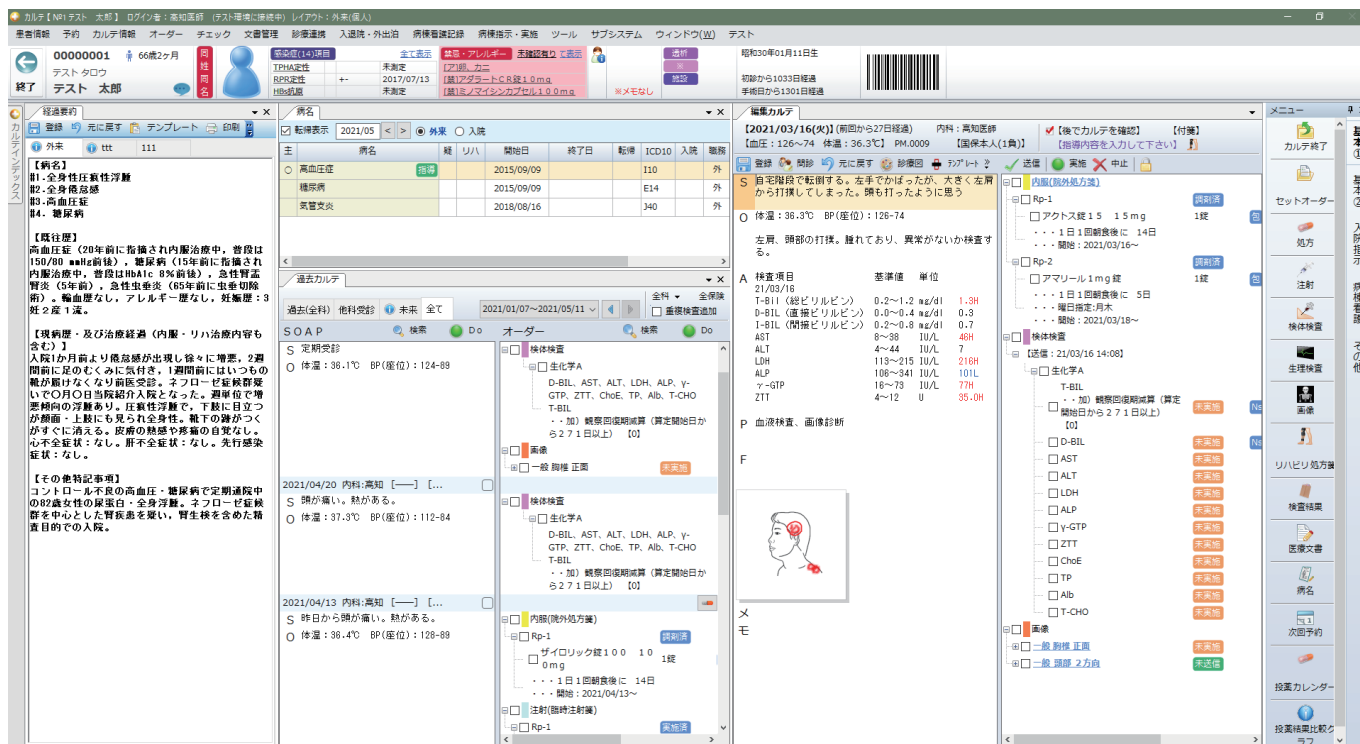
カルテ【 No1 テスト 太郎 】 ログイン者：高知医師 （テスト環境に接続中） レイアウト：外来(個人)

患者情報 予約 カルテ情報 オーダー チェック 文書管理 診療連携 入退院・外出泊 病棟看護記録 病棟指示・実施 ツール サブシステム ウィンドウ(W) テスト

終了 00000001 66歳2ヶ月 テスト タロウ テスト 太郎 同姓同名

感染症(14)項目 全て表示
TPHA定性 未測定
RPR定性 +- 2017/07/13
HBs抗原 未測定

禁忌・アレルギー 未確認有り て表示
[ア]卵、カニ
[禁]アダラートCR錠10mg
[禁]ミノマイシンカプセル100mg

透析 ※ 妊娠 ※メモなし

昭和30年01月11日生
初診から1033日経過
手術日から1301日経過

経過要約
登録 元に戻す テンプレート 印刷
外来 ttt 111

【病名】
#1.全身性圧痕性浮腫
#2.全身倦怠感
#3.高血圧症
#4. 糖尿病

【既往歴】
高血圧症（20年前に指摘され内服治療中，普段は150/80 mmHg前後），糖尿病（15年前に指摘され内服治療中，普段はHbA1c 8%前後），急性腎盂腎炎（5年前），急性虫垂炎（65年前に虫垂切除術）。輸血歴なし，アレルギー歴なし，妊娠歴：3妊2産1流。

【現病歴・及び治療経過（内服・リハ治療内容も含む）】
入院1か月前より倦怠感が出現し徐々に増悪，2週間前に足のむくみに気付き，1週間前にはいつもの靴が履けなくなり前医受診。ネフローゼ症候群疑いで〇月〇日当院紹介入院となった。週単位で増悪傾向の浮腫あり。圧痕性浮腫で，下肢に目立つが顔面・上肢にも見られ全身性。靴下の跡がつくがすぐに消える。皮膚の熱感や疼痛の自覚なし。心不全症状：なし。肝不全症状：なし。先行感染症状：なし。

【その他特記事項】
コントロール不良の高血圧・糖尿病で定期通院中の82歳女性の尿蛋白・全身浮腫。ネフローゼ症候群を中心とした腎疾患を疑い，腎生検を含めた精査目的での入院。

病名
転帰表示 2021/05 < > 外来 入院

| 主 | 病名 | | 疑 | リハ | 開始日 | 終了日 | 転帰 | ICD10 | 入院 | 職務 |
|---|---|---|---|---|---|---|---|---|---|---|
| ○ | 高血圧症 | 指導 | | | 2015/09/09 | | | I10 | | 外 |
| | 糖尿病 | | | | 2015/09/09 | | | E14 | | 外 |
| | 気管支炎 | | | | 2018/08/16 | | | J40 | | 外 |

過去カルテ
過去(全科) 他科受診 未来 全て 2021/01/07〜2021/05/11 全科 全展隊 重複検査追加
SOAP 検索 Do オーダー 検索 Do

S 定期受診
O 体温：36.1℃ BP(座位)：124-89

検体検査
生化学A
D-BIL、AST、ALT、LDH、ALP、γ-GTP、ZTT、ChoE、TP、Alb、T-CHO
T-BIL
・・加）観察回復期減算（算定開始日から271日以上） [0]
画像
一般 胸椎 正面 未実施

2021/04/20 内科：高知 [——] [...
S 頭が痛い。熱がある。
O 体温：37.3℃ BP(座位)：112-84

検体検査
生化学A
D-BIL、AST、ALT、LDH、ALP、γ-GTP、ZTT、ChoE、TP、Alb、T-CHO
T-BIL
・・加）観察回復期減算（算定開始日から271日以上） [0]

2021/04/13 内科：高知 [——] [...
S 昨日から頭が痛い。熱がある。
O 体温：36.4℃ BP(座位)：128-89

内服(院外処方箋)
Rp-1 調剤済
ザイロリック錠100 10 0mg 1錠
・・・1日1回朝食後に 14日
・・・開始：2021/04/13〜
注射(臨時注射箋)
Rp-1 実施済

編集カルテ
【2021/03/16(火)】(前回から27日経過) 内科：高知医師 後でカルテを確認 【付箋】
【血圧：126〜74 体温：36.3℃】 PM.0009 【国保本人(1負)】 【指導内容を入力して下さい】
登録 閉診 元に戻す 診察図 テンプレート 送信 実施 中止

S 自宅階段で転倒する。左手でかばったが、大きく左肩から打撲してしまった。頭も打ったように思う

O 体温：36.3℃ BP(座位)：126-74

左肩、頭部の打撲。腫れており、異常がないか検査する。

A 検査項目 基準値 単位
21/03/16
T-Bil (総ビリルビン) 0.2〜1.2 mg/dl 1.3H
D-BIL (直接ビリルビン) 0.0〜0.4 mg/dl 0.3
I-BIL (間接ビリルビン) 0.2〜0.8 mg/dl 0.7
AST 8〜38 IU/L 46H
ALT 4〜44 IU/L 7
LDH 113〜215 IU/L 216H
ALP 106〜341 IU/L 101L
γ-GTP 16〜73 IU/L 77H
ZTT 4〜12 U 35.0H

P 血液検査、画像診断

F

メモ

内服(院外処方箋)
Rp-1 調剤済
アクトス錠15 15mg 1錠
・・・1日1回朝食後に 14日
・・・開始：2021/03/16〜
Rp-2 調剤済
アマリール1mg錠 1錠
・・・1日1回朝食後に 5日
・・・曜日指定:月木
・・・開始：2021/03/18〜
検体検査
【送信：21/03/16 14:08】
生化学A
T-BIL
・・加）観察回復期減算（算定開始日から271日以上） [0] 未実施
D-BIL 未実施
AST 未実施
ALT 未実施
LDH 未実施
ALP 未実施
γ-GTP 未実施
ZTT 未実施
ChoE 未実施
TP 未実施
Alb 未実施
T-CHO 未実施
画像
一般 胸椎 正面 未実施
一般 頭部 2方向 未送信

メニュー
カルテ終了
セットオーダー
処方
注射
検体検査
生理検査
画像
リハビリ処方箋
検査結果
医療文書
病名
次回予約
投薬カレンダー
投薬結果比較グラフ